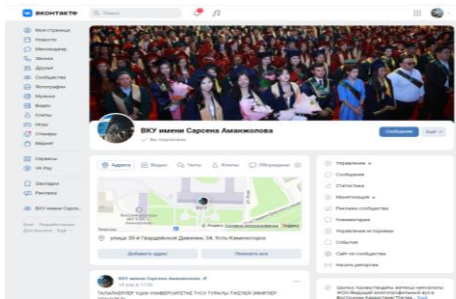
ВКОНТАКТЕ
Поиск

Моя страница
Новости
Мессенджер
Звонки
Друзья
Сообщества
Фотографии
Музыка
Видео
Клипы
Игры
Стикеры
Маркет
Сервисы
VK Pay
Закладки
Реклама
ВКУ имени Сарсена

ВКУ имени Сарсена Аманжолова
Вы подписаны
Сообщение
Ещё

Адреса
Видео
Чаты
Клипы
Обсуждения

улица 30-й Гвардейской Дивизии, 34, Усть-Каменогорск
Добавить адрес
Показать все

ВКУ имени Сарсена Аманжолова
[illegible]

Управление
Сообщения
Статистика
Монетизация
Реклама сообщества
Комментарии
Управление историями
События
Сайт из сообщества
Начало рекламы

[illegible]